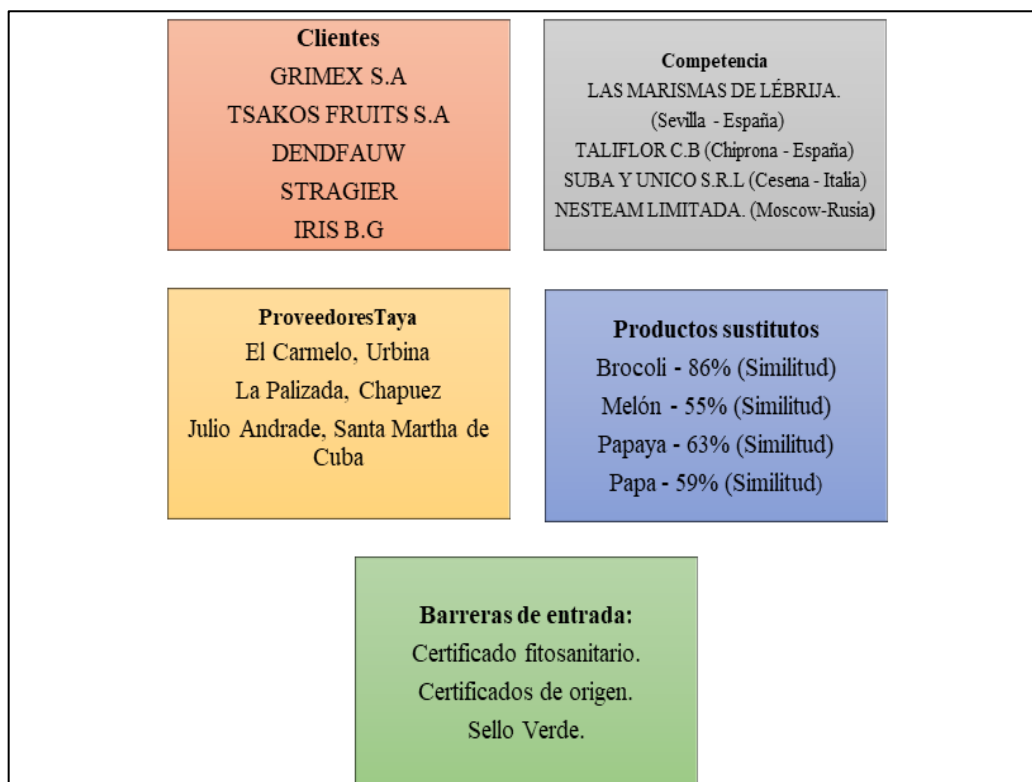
Clientes
GRIMEX S.A
TSAKOS FRUITS S.A
DENDFAUW
STRAGIER
IRIS B.G

Competencia
LAS MARISMAS DE LÉBRIJA. (Sevilla - España)
TALIFLOR C.B (Chiprona - España)
SUBA Y UNICO S.R.L (Cesena - Italia)
NESTEAM LIMITADA. (Moscow-Rusia)

ProveedoresTaya
El Carmelo, Urbina
La Palizada, Chapuez
Julio Andrade, Santa Martha de Cuba

Productos sustitutos
Brocoli - 86% (Similitud)
Melón - 55% (Similitud)
Papaya - 63% (Similitud)
Papa - 59% (Similitud)

Barreras de entrada:
Certificado fitosanitario.
Certificados de origen.
Sello Verde.